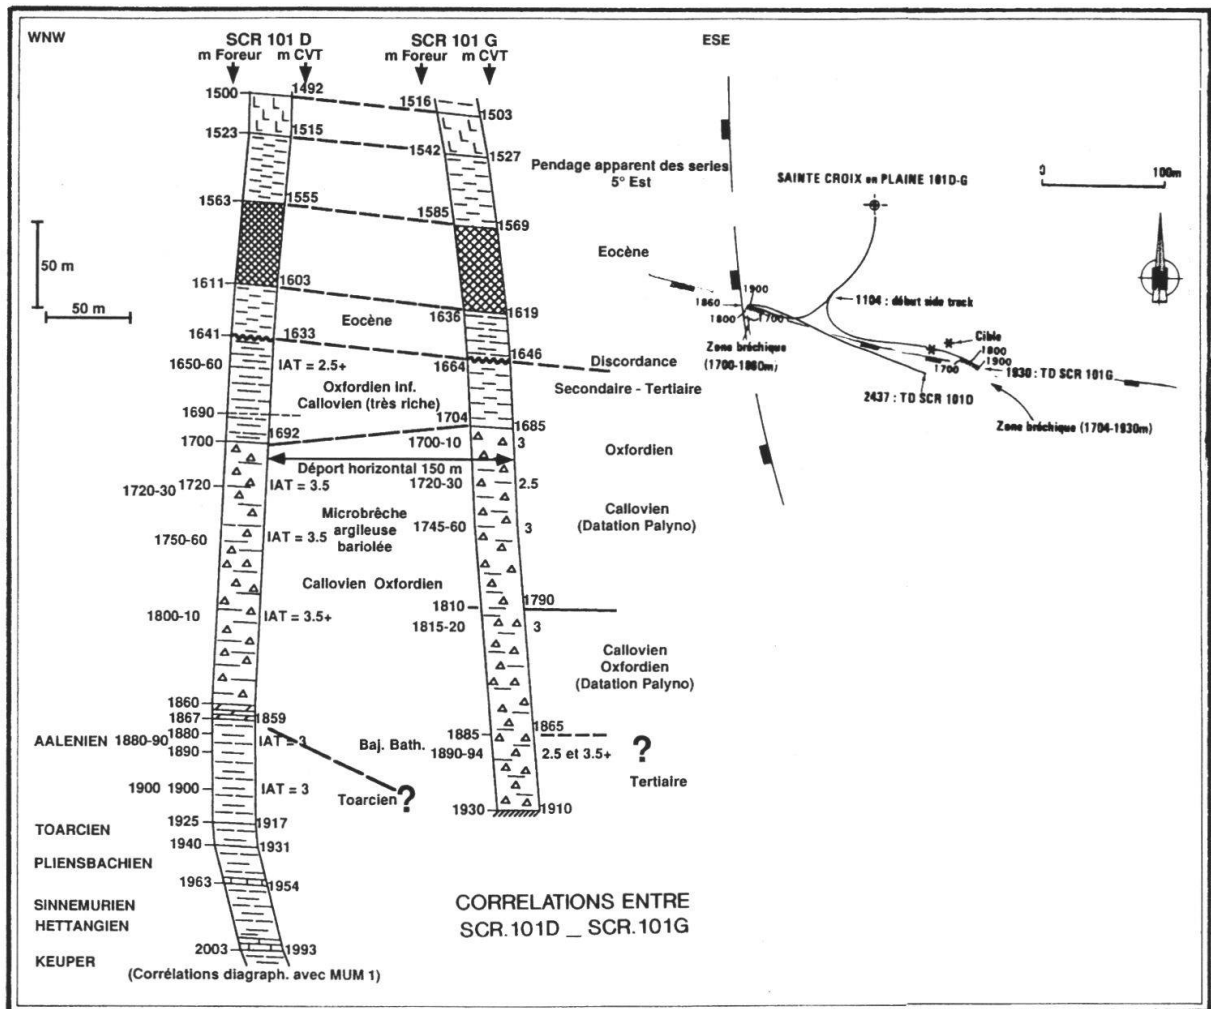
WNW

SCR 101 D
m Foreur m CVT

SCR 101 G
m Foreur m CVT

ESE

1500 1492
1516 1503
1523 1515
1542 1527
Pendage apparent des series 5° Est
1563 1555
1585 1569
1611 1603
1636 1619
Eocène
1641 1633
1646
1664
Discordance
1650-60 IAT = 2.5+
Secondaire - Tertiaire
Oxfordien inf. Callovien (très riche)
1690
1704
1685
1700 1692
1700-10 3
Oxfordien
Déport horizontal 150 m
1720-30 1720 IAT = 3.5
1720-30 2.5
Callovien (Datation Palyno)
Microbrèche argileuse bariolée
1745-60 3
1750-60 IAT = 3.5
Callovien Oxfordien
1800-10 IAT = 3.5+
1810 1790
1815-20 3
Callovien Oxfordien (Datation Palyno)
1860
1867 1859
AALENIEN 1880-90 1880
1890
IAT = 3
Baj. Bath.
1885 1865
1890-94 2.5 et 3.5+
?
Tertiaire
1900 1900 IAT = 3
Toarcien ?
1930 1910
TOARCIEN 1925 1917
1940 1931
PLIENSBACHIEN
1963 1954
SINNEMURIEN
HETTANGIEN
2003 1993
KEUPER
(Corrélations diagraph. avec MUM 1)

50 m
50 m

Eocène

CORRELATIONS ENTRE
SCR.101D _ SCR.101G

SAINTE CROIX en PLAINE 101D-G
0 100m
1900
1860
1800
1700
Zone bréchique (1700-1860m)
1104 : début side track
Cible
1800
1900
1700
1930 : TD SCR 101G
2437 : TD SCR 101D
Zone bréchique (1704-1930m)